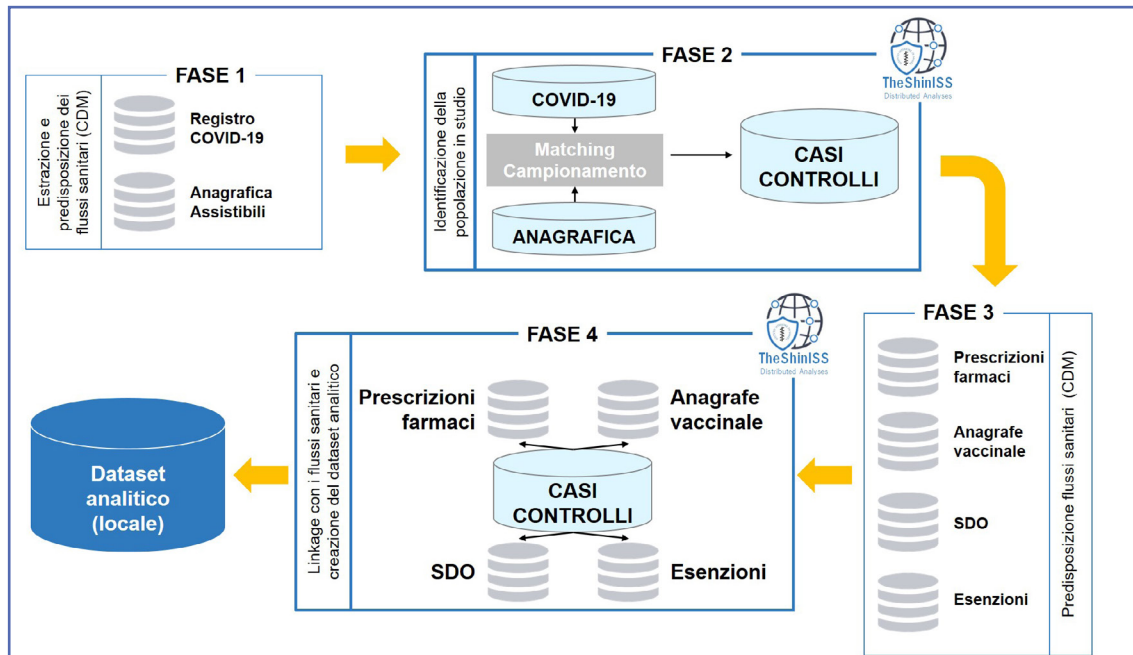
FASE 1

Estrazione e predisposizione dei flussi sanitari (CDM)

Registro COVID-19

Anagrafica Assistibili

FASE 2

TheShinISS Distributed Analyses

Identificazione della popolazione in studio

COVID-19

Matching Campionamento

ANAGRAFICA

CASI CONTROLLI

FASE 3

Prescrizioni farmaci

Anagrafe vaccinale

SDO

Esenzioni

Predisposizione flussi sanitari (CDM)

FASE 4

TheShinISS Distributed Analyses

Linkage con i flussi sanitari e creazione del dataset analitico

Prescrizioni farmaci

Anagrafe vaccinale

CASI CONTROLLI

SDO

Esenzioni

Dataset analitico (locale)